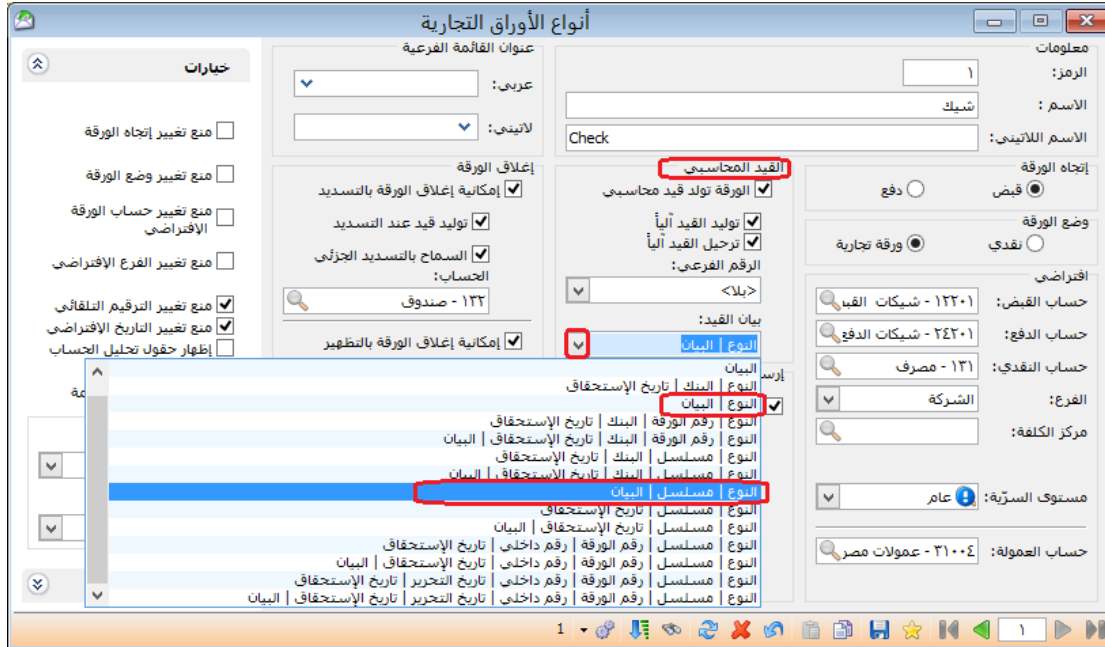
أنواع الأوراق التجارية

معلومات
الرمز: ١
الاسم: شيك
الاسم اللاتيني: Check

إتجاه الورقة
قبض
دفع

وضع الورقة
نقدي
ورقة تجارية

افتراضي
حساب القبض: ١٢٢٠١ - شيكات القبض
حساب الدفع: ٢٤٢٠١ - شيكات الدفع
حساب النقدي: ١٣١ - مصرف
الفرع: الشركة
مركز الكلفة:
مستوى السرّية: عام
حساب العمولة: ٣١٠٠٤ - عمولات مصر

عنوان القائمة الفرعية
عربي:
لاتيني:

القيد المحاسبي
الورقة تولد قيد محاسبي
توليد القيد آلياً
ترحيل القيد آلياً
الرقم الفرعي:
<بلا>
بيان القيد:
النوع | البيان

إغلاق الورقة
إمكانية إغلاق الورقة بالتسديد
توليد قيد عند التسديد
السماح بالتسديد الجزئي
الحساب:
١٣٢ - صندوق
إمكانية إغلاق الورقة بالتظهير

خيارات
منع تغيير إتجاه الورقة
منع تغيير وضع الورقة
منع تغيير حساب الورقة الإفتراضي
منع تغيير الفرع الإفتراضي
منع تغيير الترقيم التلقائي
منع تغيير التاريخ الإفتراضي
إظهار حقول تحليل الحساب

البيان
النوع | البنك | تاريخ الإستحقاق
النوع | البيان
النوع | رقم الورقة | البنك | تاريخ الإستحقاق
النوع | رقم الورقة | البنك | تاريخ الإستحقاق | البيان
النوع | مسلسل | البنك | تاريخ الإستحقاق
النوع | مسلسل | البنك | تاريخ الإستحقاق | البيان
النوع | مسلسل | البيان
النوع | مسلسل | تاريخ الإستحقاق
النوع | مسلسل | تاريخ الإستحقاق | البيان
النوع | مسلسل | رقم الورقة | رقم داخلي | تاريخ الإستحقاق
النوع | مسلسل | رقم الورقة | رقم داخلي | تاريخ الإستحقاق | البيان
النوع | مسلسل | رقم الورقة | رقم داخلي | تاريخ التحرير | تاريخ الإستحقاق
النوع | مسلسل | رقم الورقة | رقم داخلي | تاريخ التحرير | تاريخ الإستحقاق | البيان

١
1